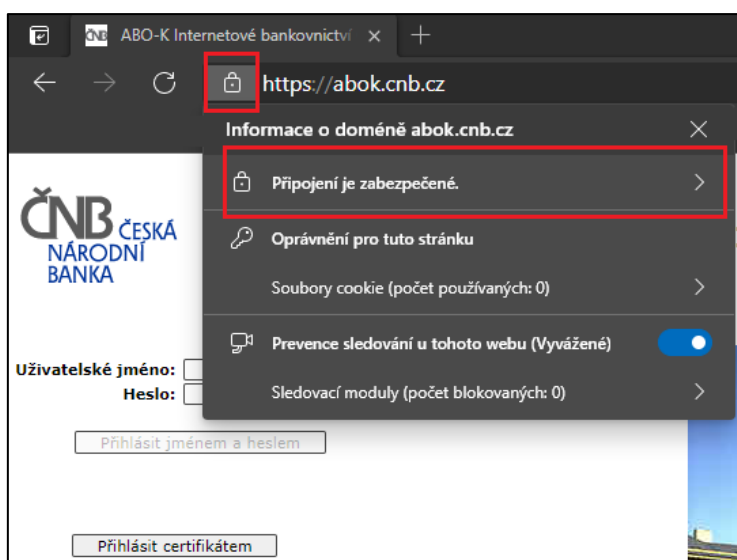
ČNB ABO-K Internetové bankovnictví ×

https://abok.cnb.cz

Informace o doméně abok.cnb.cz

Připojení je zabezpečené.

Oprávnění pro tuto stránku

Soubory cookie (počet používaných: 0)

Prevence sledování u tohoto webu (Vyvážené)

Sledovací moduly (počet blokovaných: 0)

ČNB ČESKÁ NÁRODNÍ BANKA

Uživatelské jméno:
Heslo:

Přihlásit jménem a heslem

Přihlásit certifikátem